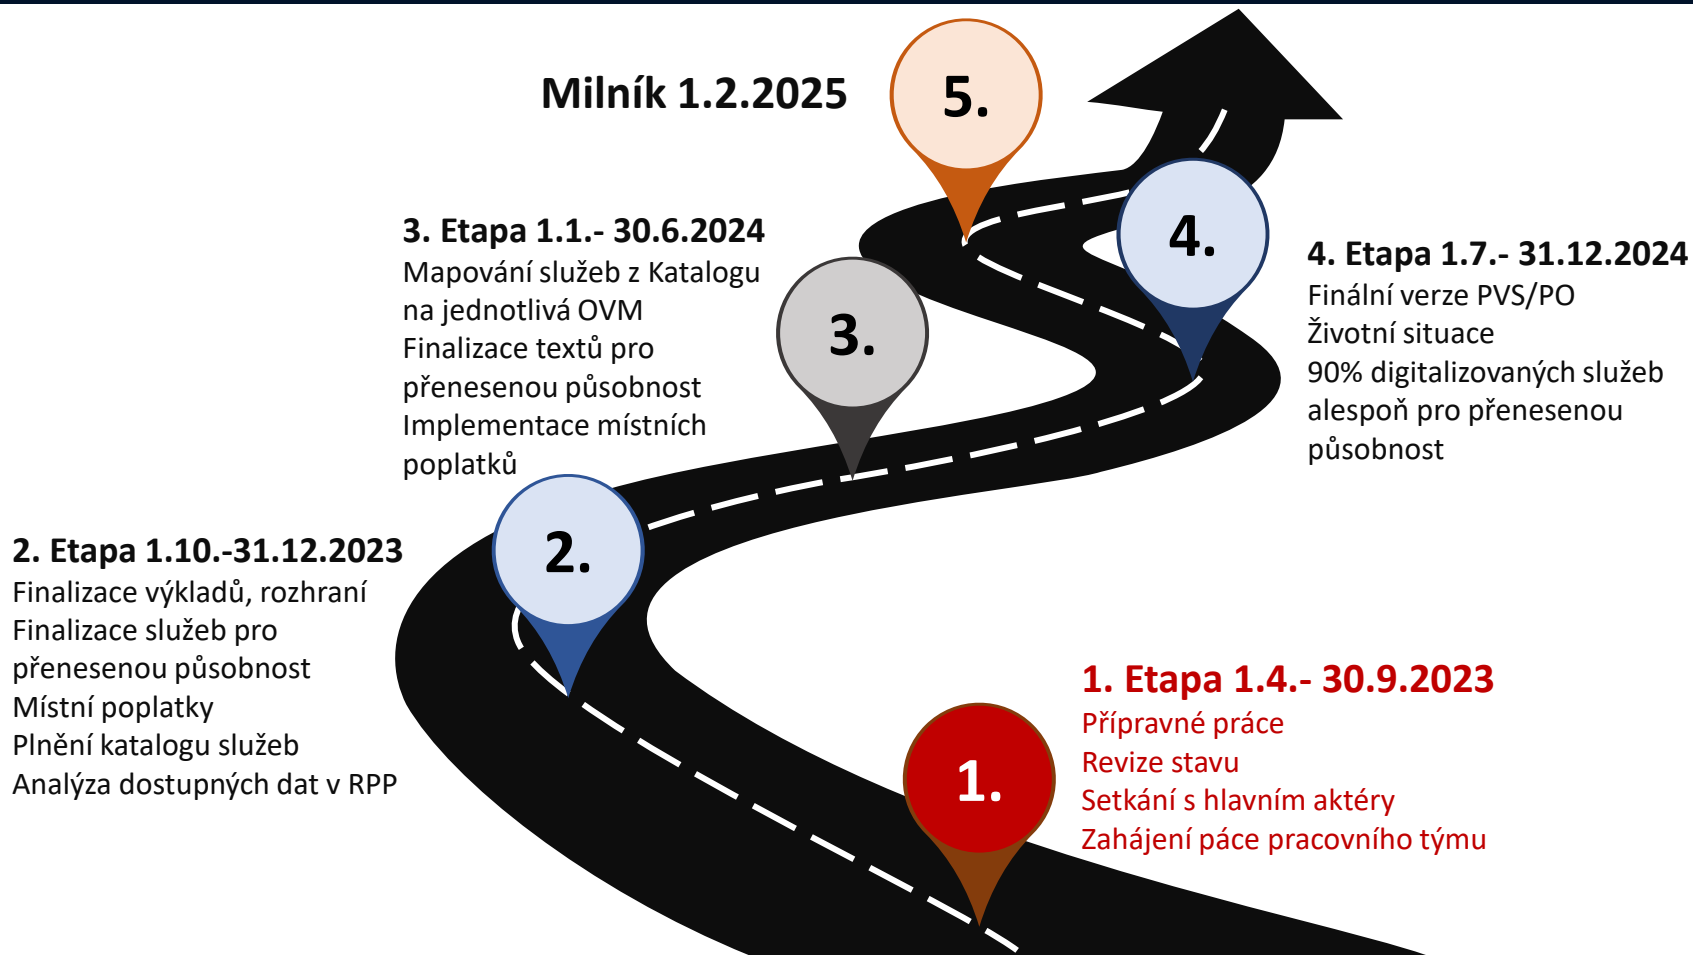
Milník 1.2.2025

5.

3. Etapa 1.1.- 30.6.2024
Mapování služeb z Katalogu na jednotlivá OVM
Finalizace textů pro přenesenou působnost
Implementace místních poplatků

3.

4.

4. Etapa 1.7.- 31.12.2024
Finální verze PVS/PO
Životní situace
90% digitalizovaných služeb alespoň pro přenesenou působnost

2. Etapa 1.10.-31.12.2023
Finalizace výkladů, rozhraní
Finalizace služeb pro přenesenou působnost
Místní poplatky
Plnění katalogu služeb
Analýza dostupných dat v RPP

2.

1. Etapa 1.4.- 30.9.2023
Přípravné práce
Revize stavu
Setkání s hlavním aktéry
Zahájení páce pracovního týmu

1.